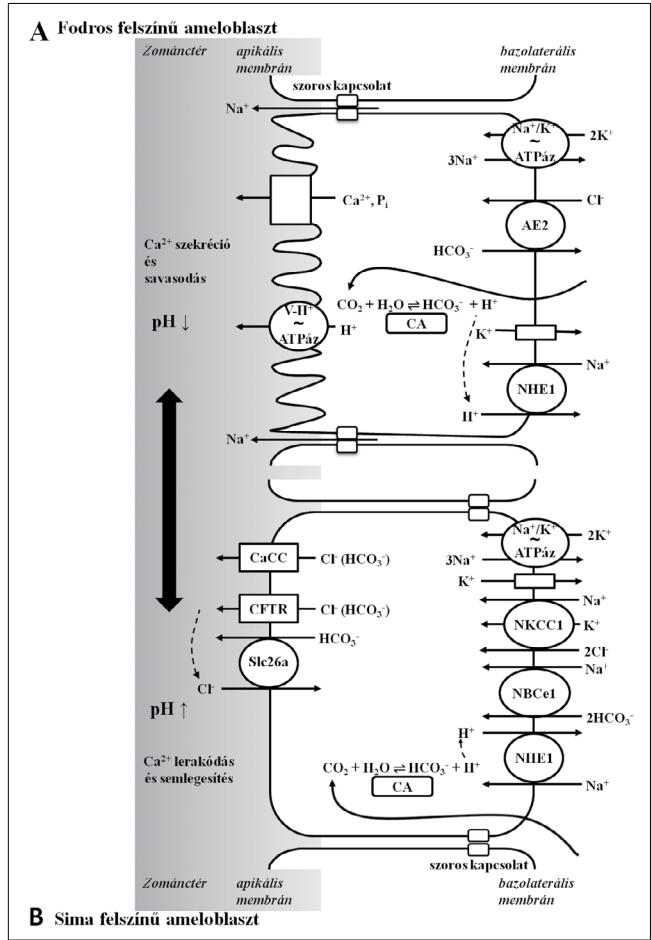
A Fodros felszínű ameloblaszt

Zománctér

apikális membrán

bazolaterális membrán

szoros kapcsolat

$Na^+$

$Na^+/K^+$ ~ ATPáz

$2K^+$

$3Na^+$

$Ca^{2+}, P_i$

$Cl^-$

AE2

$Ca^{2+}$ szekréció és savasodás

$HCO_3^-$

$CO_2 + H_2O \rightleftharpoons HCO_3^- + H^+$

CA

V-$H^+$ ~ ATPáz

$H^+$

pH ↓

$K^+$

$Na^+$

NHE1

$H^+$

$Na^+$

$Na^+/K^+$ ~ ATPáz

$2K^+$

$3Na^+$

CaCC

$Cl^-$ ($HCO_3^-$)

$K^+$

$Na^+$

CFTR

$Cl^-$ ($HCO_3^-$)

NKCC1

$K^+$

$HCO_3^-$

Slc26a

$2Cl^-$

$Na^+$

$Cl^-$

pH ↑

NBCe1

$2HCO_3^-$

$H^+$

$Ca^{2+}$ lerakódás és semlegesítés

$CO_2 + H_2O \rightleftharpoons HCO_3^- + H^+$

CA

NHE1

$Na^+$

szoros kapcsolat

Zománctér

apikális membrán

bazolaterális membrán

B Sima felszínű ameloblaszt